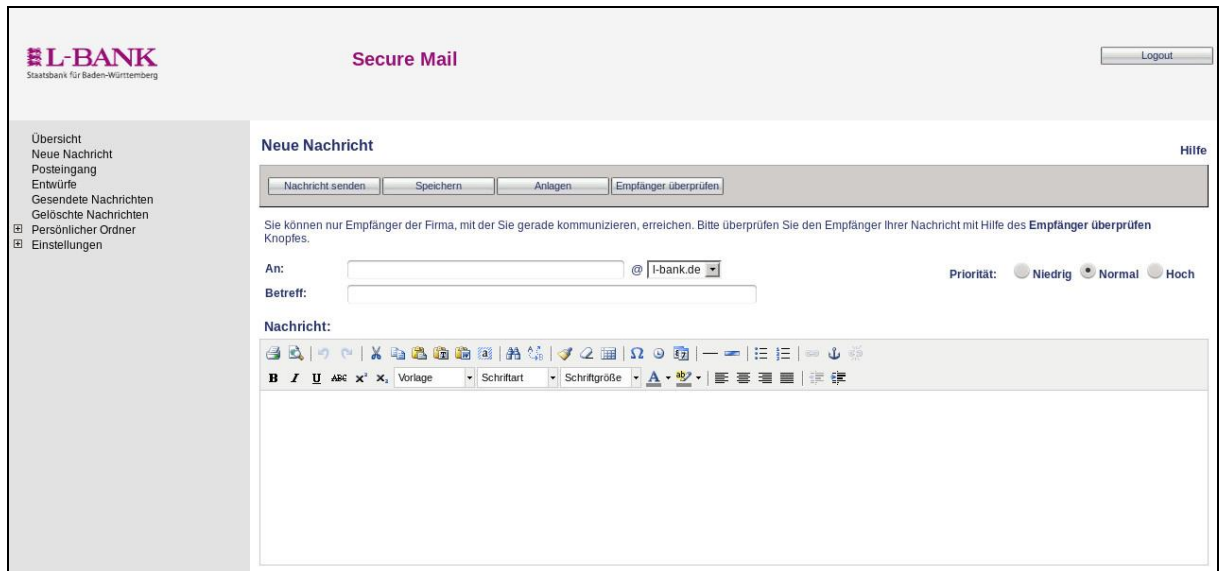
L-BANK
Staatsbank für Baden-Württemberg

Secure Mail

Logout

Übersicht
Neue Nachricht
Posteingang
Entwürfe
Gesendete Nachrichten
Gelöschte Nachrichten
Persönlicher Ordner
Einstellungen

Neue Nachricht

Hilfe

Nachricht senden | Speichern | Anlagen | Empfänger überprüfen

Sie können nur Empfänger der Firma, mit der Sie gerade kommunizieren, erreichen. Bitte überprüfen Sie den Empfänger Ihrer Nachricht mit Hilfe des Empfänger überprüfen Knopfes.

An: @ l-bank.de

Priorität: Niedrig Normal Hoch

Betreff:

Nachricht:

B I U ABC x² x₂ Vorlage Schriftart Schriftgröße A ab